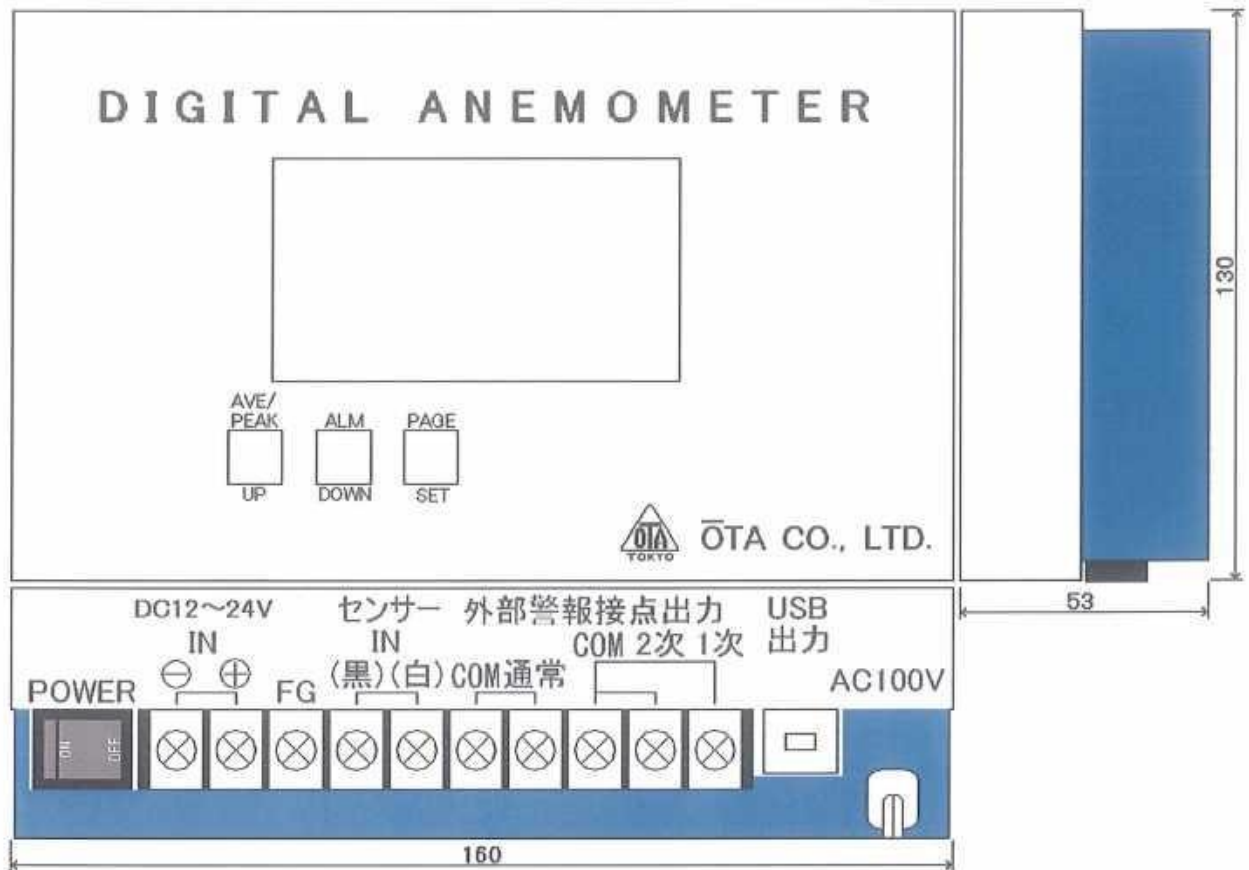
DIGITAL ANEMOMETER

AVE/
PEAK
UP

ALM
DOWN

PAGE
SET

ŌTA
TOKYO
ŌTA CO., LTD.

130

53

DC12～24V
IN
⊖ ⊕

FG

センサー
IN
(黒)(白)

外部警報接点出力
COM 通常
COM 2次 1次

USB
出力

AC100V

POWER
ON OFF

160